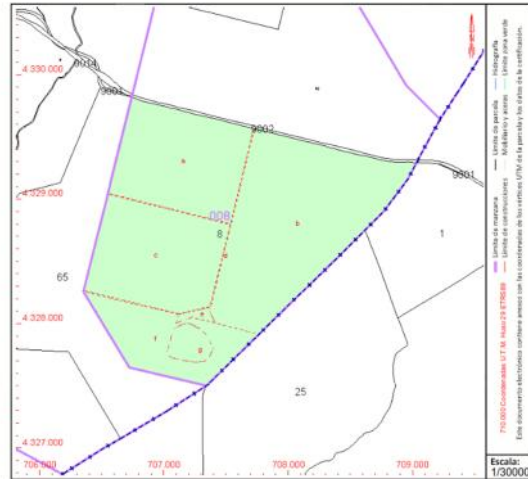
4.330.000
9014
9003
9002
9501
a
008
8
b
c
d
e
f
g
65
1
25
4.329.000
4.328.000
4.327.000
706.000
707.000
708.000
709.000
Escala:
1/30000
Límite de manzana
Límite de construcciones
Límite de parcela
Mobiliario y aceras
Hidrografía
Límite zona verde
710.000 Coordenadas U.T.M. Huso 29 ETRS89
Este documento electrónico contiene anexo con las coordenadas de los vértices UTM de la parcela y los datos de la certificación.